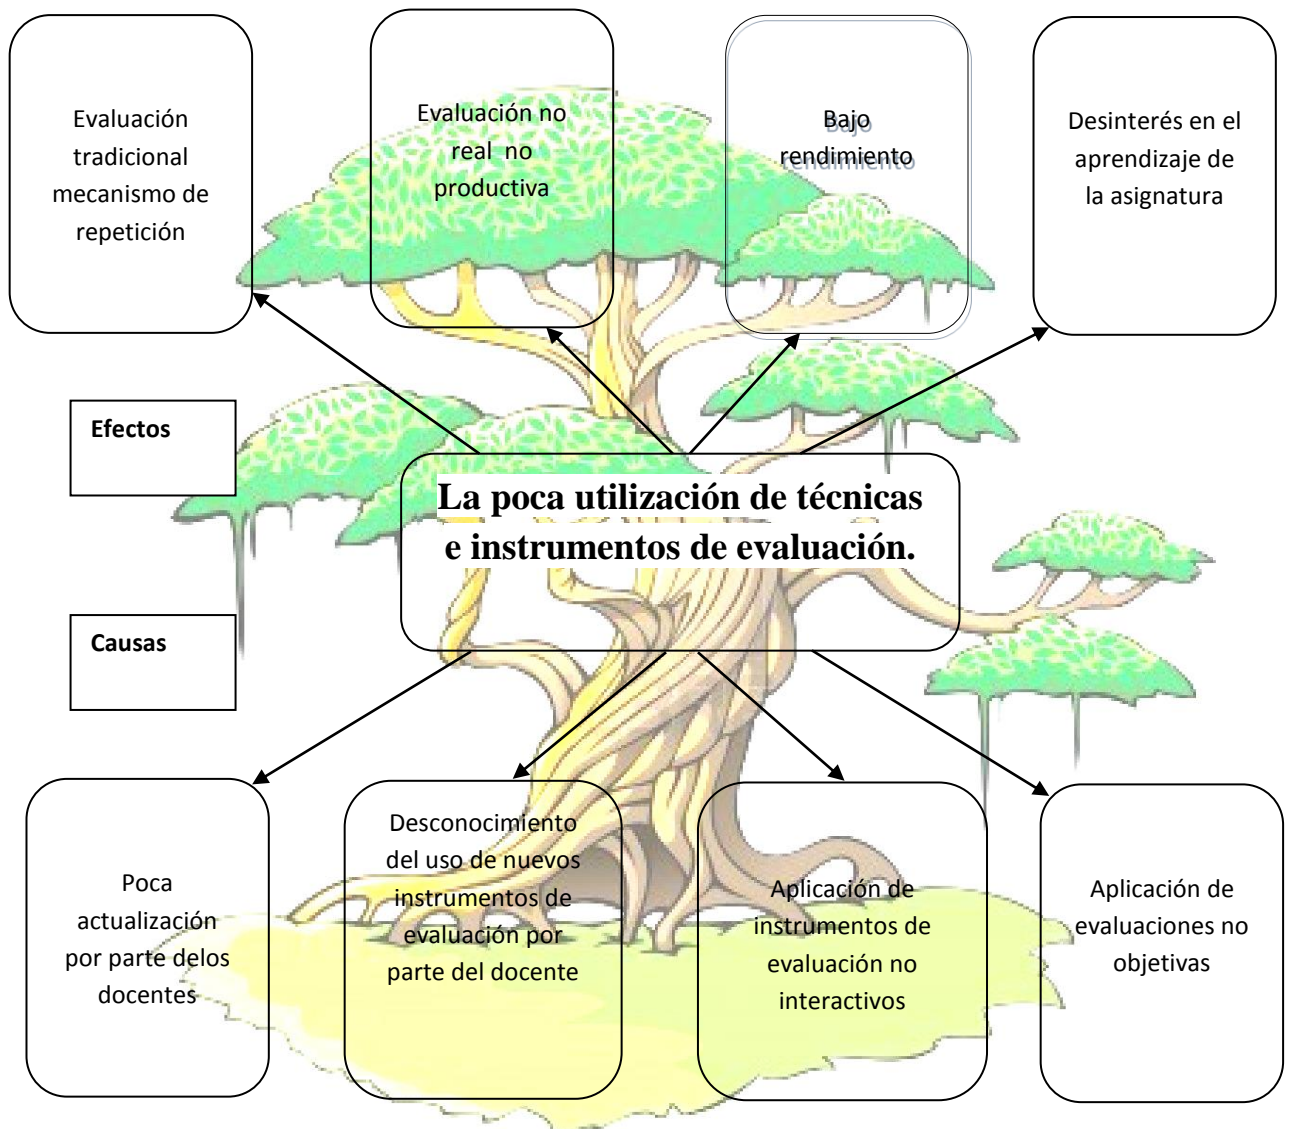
Evaluación tradicional mecanismo de repetición

Evaluación no real no productiva

Bajo rendimiento

Desinterés en el aprendizaje de la asignatura

Efectos

La poca utilización de técnicas e instrumentos de evaluación.

Causas

Poca actualización por parte delos docentes

Desconocimiento del uso de nuevos instrumentos de evaluación por parte del docente

Aplicación de instrumentos de evaluación no interactivos

Aplicación de evaluaciones no objetivas